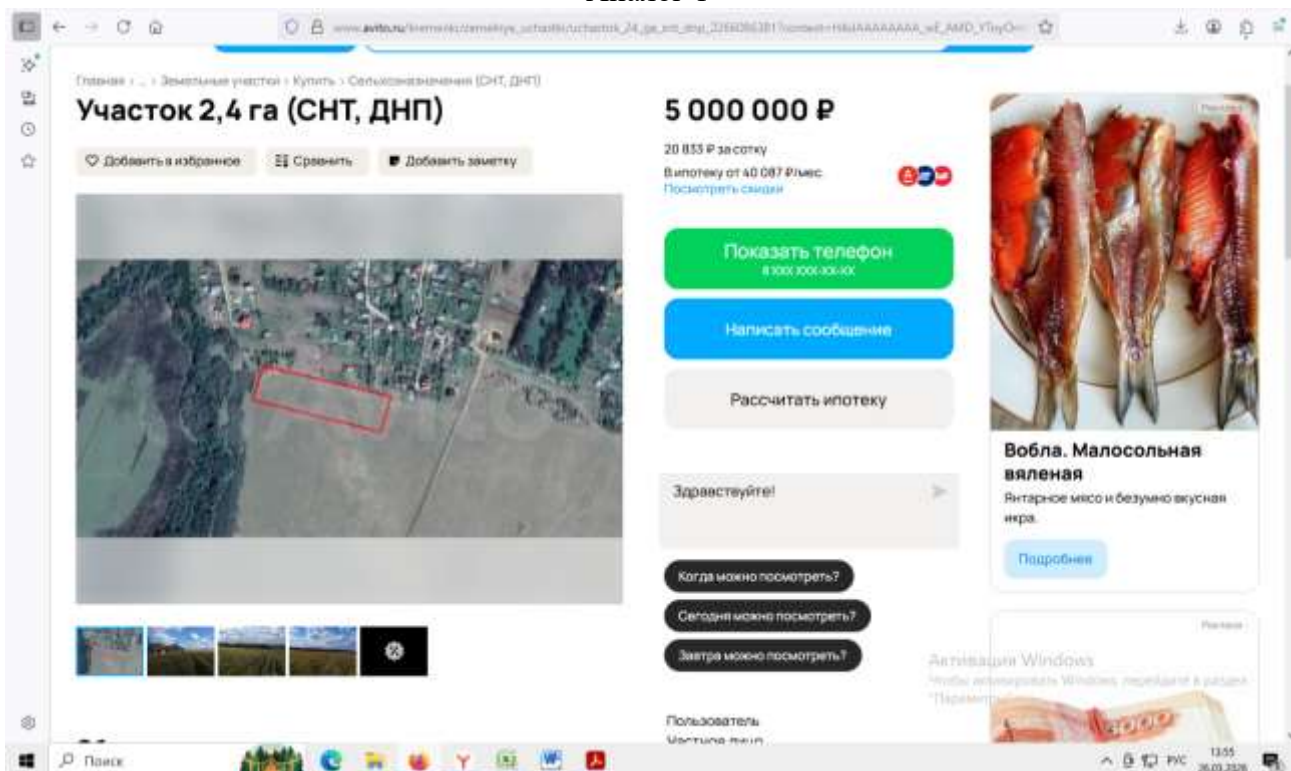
www.avito.ru/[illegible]

Главная › ... › Земельные участки › Купить › Сельхозназначения (СНТ, ДНП)

Участок 2,4 га (СНТ, ДНП)

♡ Добавить в избранное

Сравнить

Добавить заметку

5 000 000 ₽

20 833 ₽ за сотку

В ипотеку от 40 087 ₽/мес
Посмотреть скидки

Показать телефон
8 XXX XXX-XX-XX

Написать сообщение

Рассчитать ипотеку

Здравствуйте!

Когда можно посмотреть?

Сегодня можно посмотреть?

Завтра можно посмотреть?

Пользователь
Частное лицо

Реклама

Вобла. Малосольная вяленая

Янтарное мясо и безумно вкусная икра.

Подробнее

Реклама

Активация Windows
Чтобы активировать Windows, перейдите в раздел "Параметры"

Поиск

РУС 13:55 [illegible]